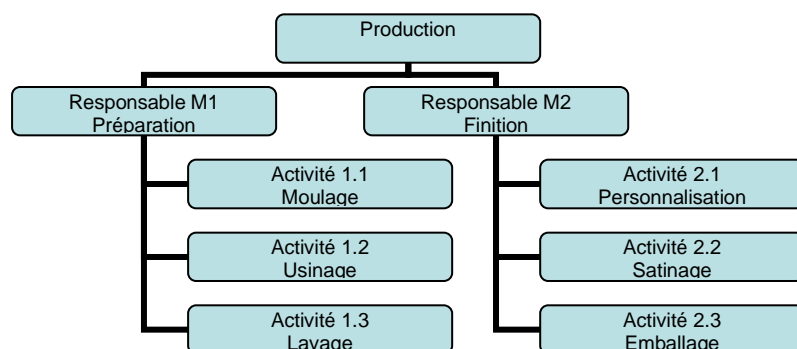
Production

Responsable M1
Préparation

Activité 1.1
Moulage

Activité 1.2
Usinage

Activité 1.3
Lavage

Responsable M2
Finition

Activité 2.1
Personnalisation

Activité 2.2
Satinage

Activité 2.3
Emballage